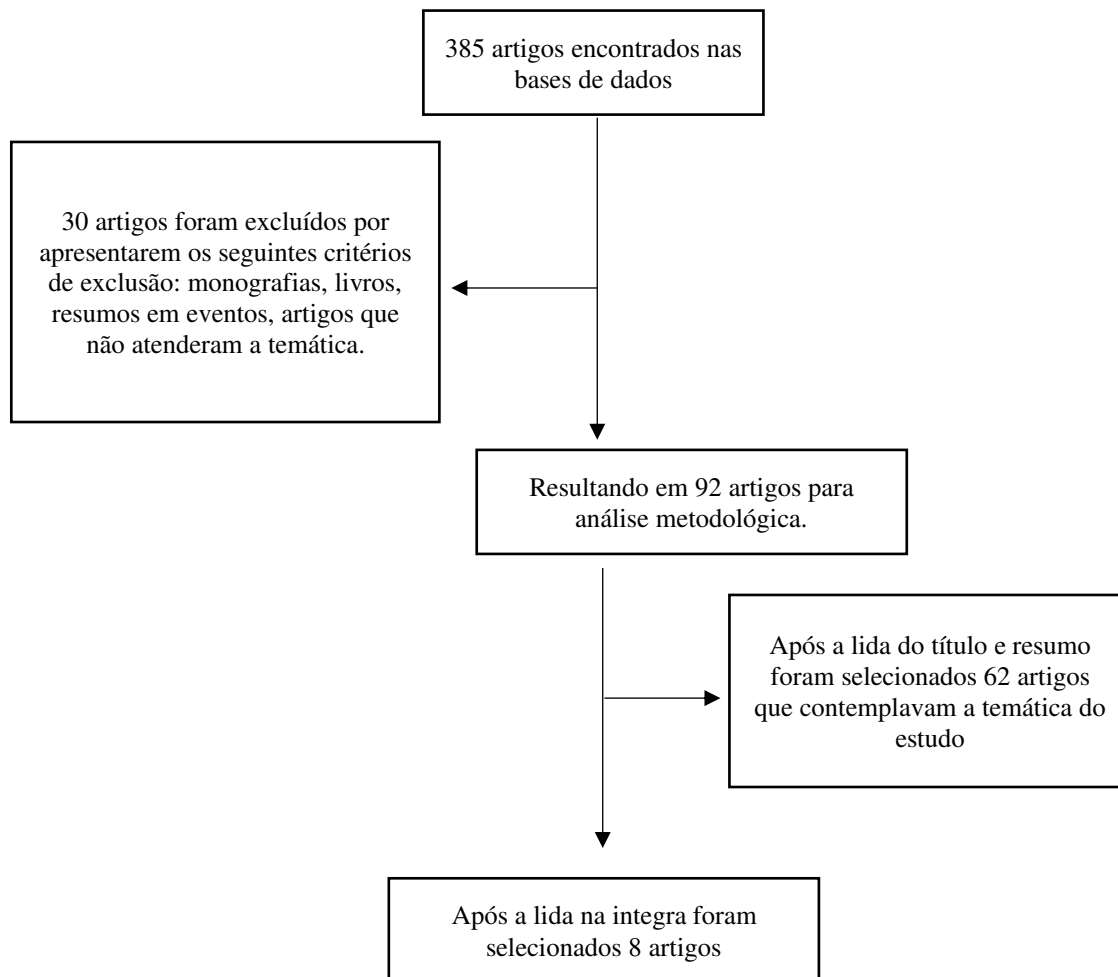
385 artigos encontrados nas bases de dados

30 artigos foram excluídos por apresentarem os seguintes critérios de exclusão: monografias, livros, resumos em eventos, artigos que não atenderam a temática.

Resultando em 92 artigos para análise metodológica.

Após a lida do título e resumo foram selecionados 62 artigos que contemplavam a temática do estudo

Após a lida na integra foram selecionados 8 artigos